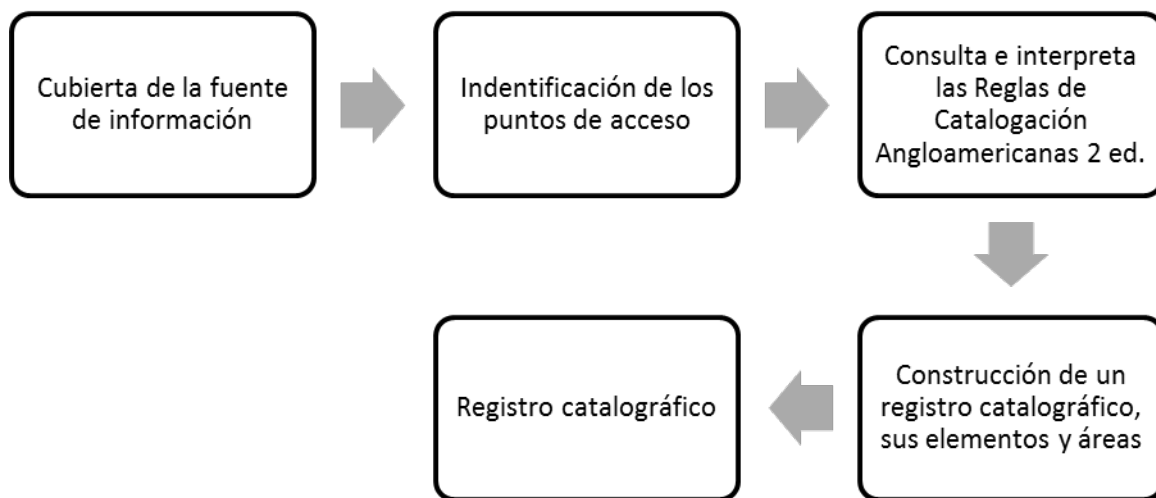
Cubierta de la fuente de información

Indentificación de los puntos de acceso

Consulta e interpreta las Reglas de Catalogación Angloamericanas 2 ed.

Construcción de un registro catalográfico, sus elementos y áreas

Registro catalográfico